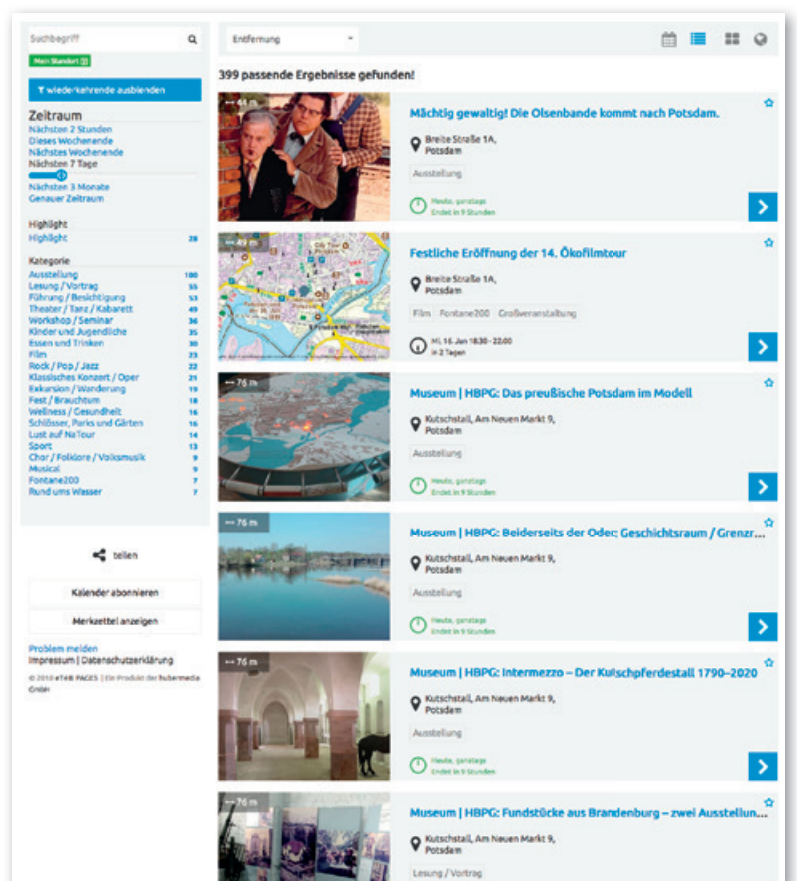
Suchbegriff

Mein Standort

wiederkehrende ausblenden

Zeitraum
Nächsten 2 Stunden
Dieses Wochenende
Nächstes Wochenende
Nächsten 7 Tage
Nächsten 3 Monate
Genauer Zeitraum

Highlight
Highlight 28

Kategorie
Ausstellung 100
Lesung / Vortrag 55
Führung / Besichtigung 53
Theater / Tanz / Kabarett 49
Workshop / Seminar 36
Kinder und Jugendliche 35
Essen und Trinken 30
Film 23
Rock / Pop / Jazz 22
Klassisches Konzert / Oper 22
Exkursion / Wanderung 19
Fest / Brauchtum 18
Wellness / Gesundheit 16
Schlösser, Parks und Gärten 16
Lust auf NaTour 14
Sport 13
Chor / Folklore / Volksmusik 9
Musical 9
Fontane200 7
Rund ums Wasser 7

teilen

Kalender abonnieren

Merkzettel anzeigen

Problem melden
Impressum | Datenschutzerklärung

© 2018 eTHB PAGES | Ein Produkt der hubermedia GmbH

Entfernung

399 passende Ergebnisse gefunden!

44 m
Mächtig gewaltig! Die Olsenbande kommt nach Potsdam.
Breite Straße 1A, Potsdam
Ausstellung
Heute, ganztags
Endet in 9 Stunden

49 m
Festliche Eröffnung der 14. Ökofilmtour
Breite Straße 1A, Potsdam
Film Fontane200 Großveranstaltung
Mi, 16. Jan 18:30 - 22:00
in 2 Tagen

76 m
Museum | HBPG: Das preußische Potsdam im Modell
Kutschstall, Am Neuen Markt 9, Potsdam
Ausstellung
Heute, ganztags
Endet in 9 Stunden

76 m
Museum | HBPG: Beiderseits der Oder: Geschichtsraum / Grenzr...
Kutschstall, Am Neuen Markt 9, Potsdam
Ausstellung
Heute, ganztags
Endet in 9 Stunden

76 m
Museum | HBPG: Intermezzo – Der Kutschpferdestall 1790–2020
Kutschstall, Am Neuen Markt 9, Potsdam
Ausstellung
Heute, ganztags
Endet in 9 Stunden

76 m
Museum | HBPG: Fundstücke aus Brandenburg – zwei Ausstellun...
Kutschstall, Am Neuen Markt 9, Potsdam
Lesung / Vortrag